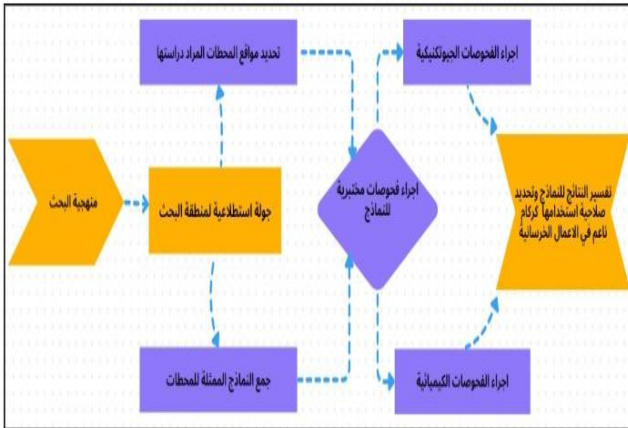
منهجية البحث

جولة استطلاعية لمنطقة البحث

تحديد مواقع المحطات المراد دراستها

جمع النماذج الممثلة للمحطات

اجراء فحوصات مختبرية للنماذج

اجراء الفحوصات الجيوتكنيكية

اجراء الفحوصات الكيميائية

تفسير النتائج للنماذج وتحديد صلاحية استخدامها كركام ناعم في الاعمال الخرسانية